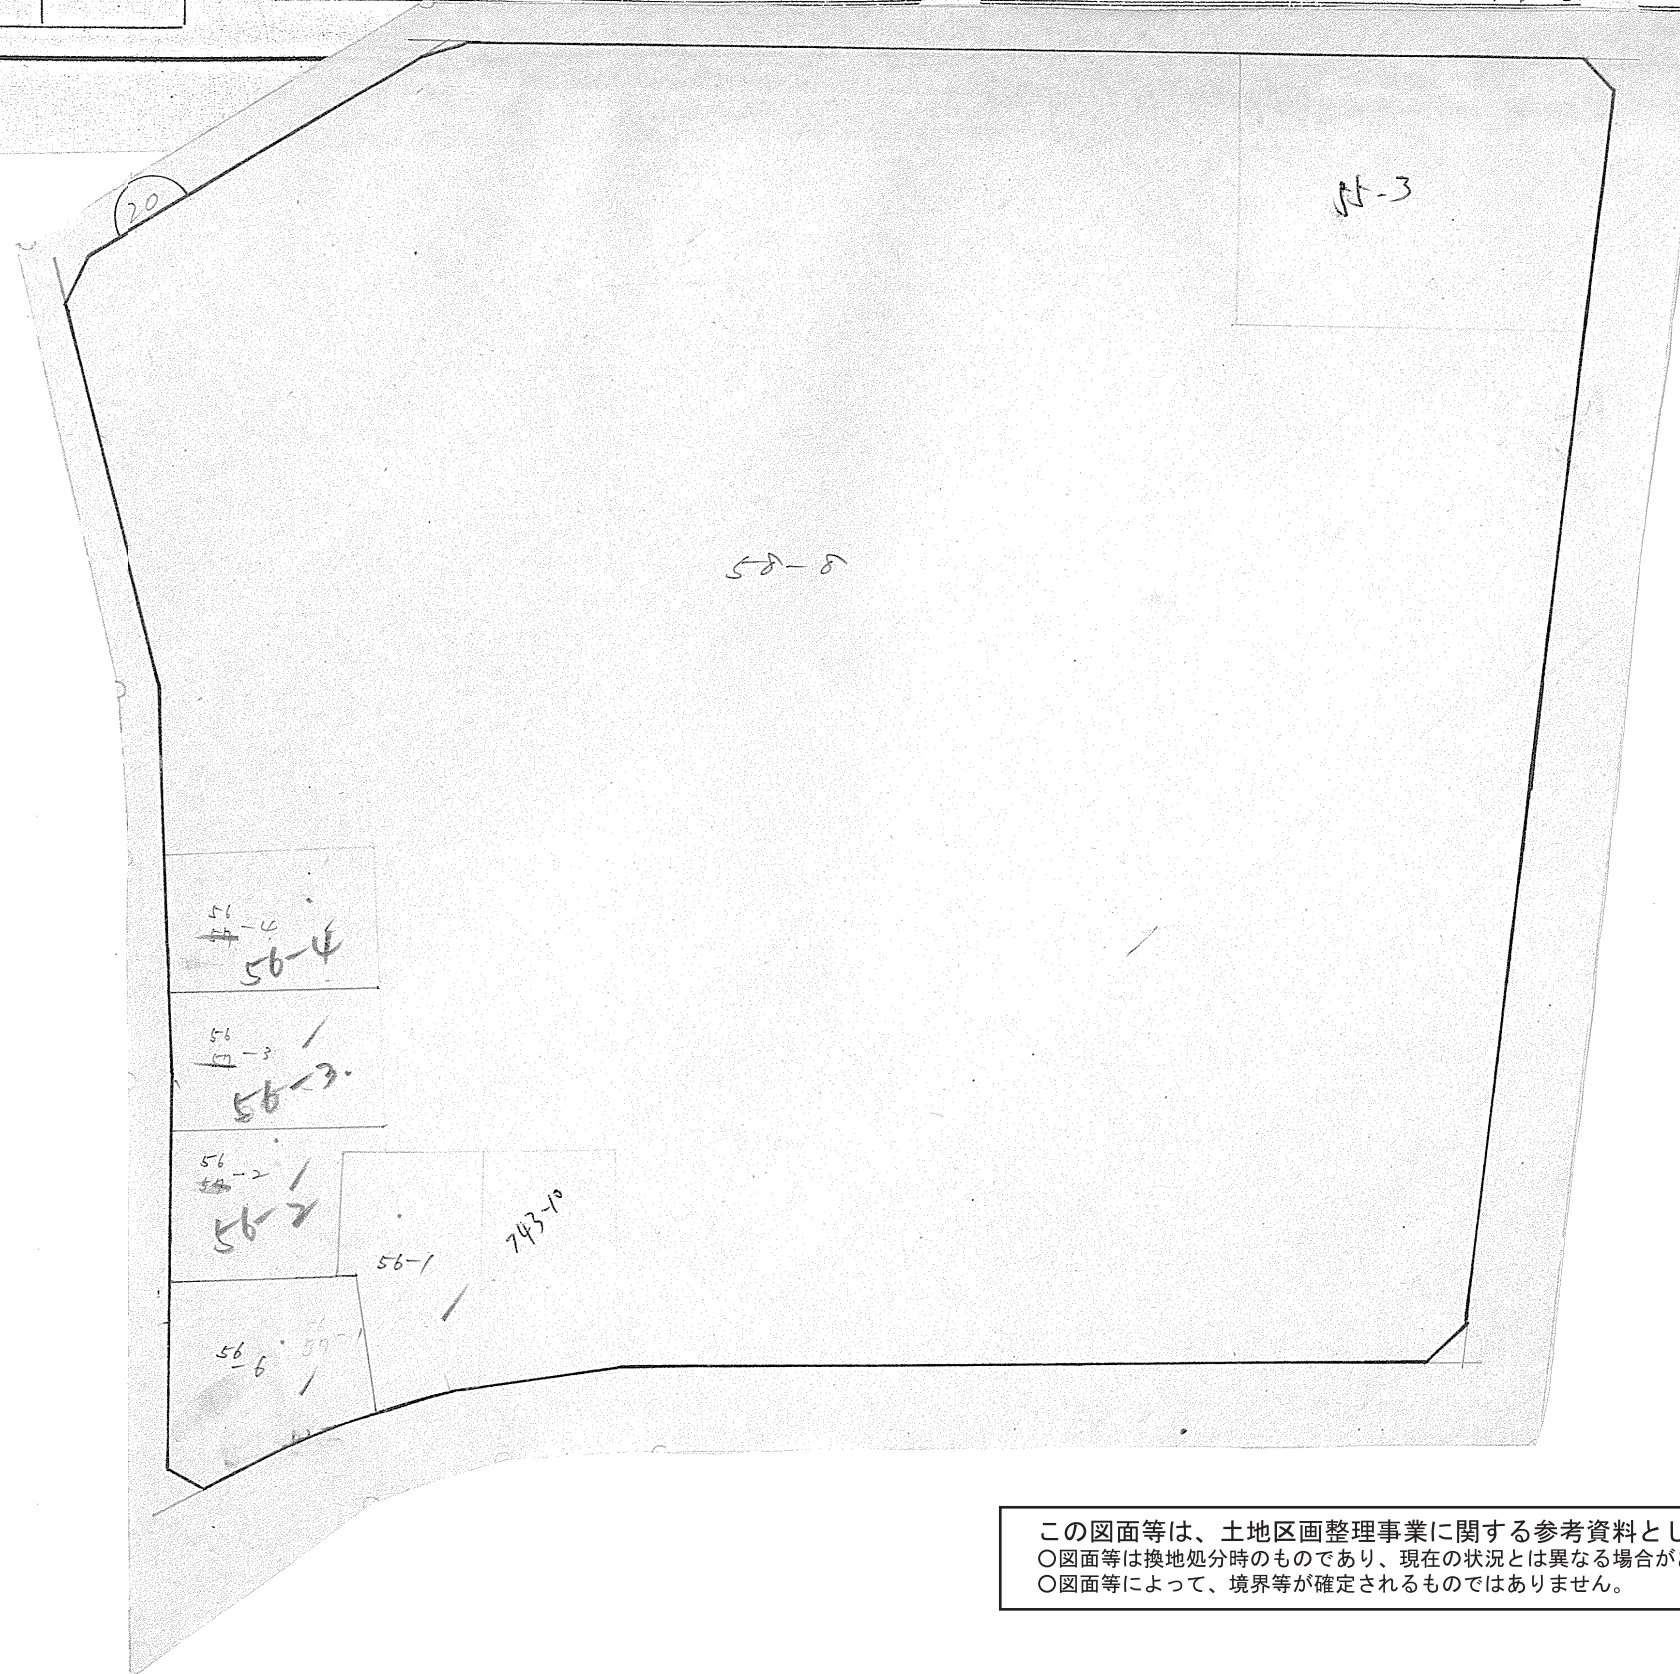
20

55-3

58-8

56
55-4
56-4

56
57-3
56-3.

56
57-2
56-2

56-1

743-10

56-6 57-1

この図面等は、土地区画整理事業に関する参考資料とし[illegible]
○図面等は換地処分時のものであり、現在の状況とは異なる場合が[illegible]
○図面等によって、境界等が確定されるものではありません。